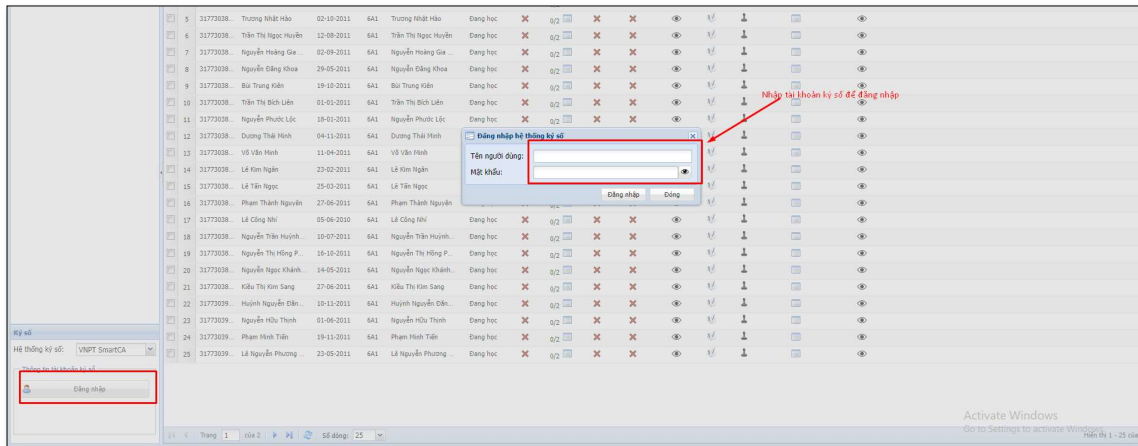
| | STT | Mã | Họ tên | Ngày sinh | Lớp | Tên | Trạng thái | | | | | | | | | |
|---|---|---|---|---|---|---|---|---|---|---|---|---|---|---|---|---|
| | 5 | 31773038... | Trương Nhật Hào | 02-10-2011 | 6A1 | Trương Nhật Hào | Đang học | ✕ | 0/2 | ✕ | ✕ | | | | | |
| | 6 | 31773038... | Trần Thị Ngọc Huyền | 12-08-2011 | 6A1 | Trần Thị Ngọc Huyền | Đang học | ✕ | 0/2 | ✕ | ✕ | | | | | |
| | 7 | 31773038... | Nguyễn Hoàng Gia ... | 02-09-2011 | 6A1 | Nguyễn Hoàng Gia ... | Đang học | ✕ | 0/2 | ✕ | ✕ | | | | | |
| | 8 | 31773038... | Nguyễn Đăng Khoa | 29-05-2011 | 6A1 | Nguyễn Đăng Khoa | Đang học | ✕ | 0/2 | ✕ | ✕ | | | | | |
| | 9 | 31773038... | Bùi Trung Kiên | 19-10-2011 | 6A1 | Bùi Trung Kiên | Đang học | ✕ | 0/2 | ✕ | ✕ | | | | | |
| | 10 | 31773038... | Trần Thị Bích Liên | 01-01-2011 | 6A1 | Trần Thị Bích Liên | Đang học | ✕ | 0/2 | ✕ | ✕ | | | | | |
| | 11 | 31773038... | Nguyễn Phước Lộc | 18-01-2011 | 6A1 | Nguyễn Phước Lộc | Đang học | ✕ | 0/2 | ✕ | ✕ | | | | | |
| | 12 | 31773038... | Dương Thái Minh | 04-11-2011 | 6A1 | Dương Thái Minh | | | | | | | | | | |
| | 13 | 31773038... | Võ Văn Minh | 11-04-2011 | 6A1 | Võ Văn Minh | | | | | | | | | | |
| | 14 | 31773038... | Lê Kim Ngân | 23-02-2011 | 6A1 | Lê Kim Ngân | | | | | | | | | | |
| | 15 | 31773038... | Lê Tấn Ngọc | 25-03-2011 | 6A1 | Lê Tấn Ngọc | | | | | | | | | | |
| | 16 | 31773038... | Phạm Thành Nguyên | 27-06-2011 | 6A1 | Phạm Thành Nguyên | | | 0/2 | | | | | | | |
| | 17 | 31773038... | Lê Công Nhí | 05-06-2010 | 6A1 | Lê Công Nhí | Đang học | ✕ | 0/2 | ✕ | ✕ | | | | | |
| | 18 | 31773038... | Nguyễn Trần Huỳnh... | 10-07-2011 | 6A1 | Nguyễn Trần Huỳnh... | Đang học | ✕ | 0/2 | ✕ | ✕ | | | | | |
| | 19 | 31773038... | Nguyễn Thị Hồng P... | 16-10-2011 | 6A1 | Nguyễn Thị Hồng P... | Đang học | ✕ | 0/2 | ✕ | ✕ | | | | | |
| | 20 | 31773038... | Nguyễn Ngọc Khánh... | 14-05-2011 | 6A1 | Nguyễn Ngọc Khánh... | Đang học | ✕ | 0/2 | ✕ | ✕ | | | | | |
| | 21 | 31773038... | Kiều Thị Kim Sang | 27-06-2011 | 6A1 | Kiều Thị Kim Sang | Đang học | ✕ | 0/2 | ✕ | ✕ | | | | | |
| | 22 | 31773039... | Huỳnh Nguyễn Đăn... | 10-11-2011 | 6A1 | Huỳnh Nguyễn Đăn... | Đang học | ✕ | 0/2 | ✕ | ✕ | | | | | |
| | 23 | 31773039... | Nguyễn Hữu Thịnh | 01-06-2011 | 6A1 | Nguyễn Hữu Thịnh | Đang học | ✕ | 0/2 | ✕ | ✕ | | | | | |
| | 24 | 31773039... | Phạm Minh Tiến | 19-11-2011 | 6A1 | Phạm Minh Tiến | Đang học | ✕ | 0/2 | ✕ | ✕ | | | | | |
| | 25 | 31773039... | Lê Nguyễn Phương ... | 23-05-2011 | 6A1 | Lê Nguyễn Phương ... | Đang học | ✕ | 0/2 | ✕ | ✕ | | | | | |

Nhập tài khoản ký số để đăng nhập

Đăng nhập hệ thống ký số
Tên người dùng:
Mật khẩu:
Đăng nhập Đóng

Ký số
Hệ thống ký số: VNPT SmartCA
Thông tin tài khoản ký số
Đăng nhập

Trang 1 của 2 Số dòng: 25

Activate Windows
Go to Settings to activate Windows.
Hiển thị 1 - 25 của